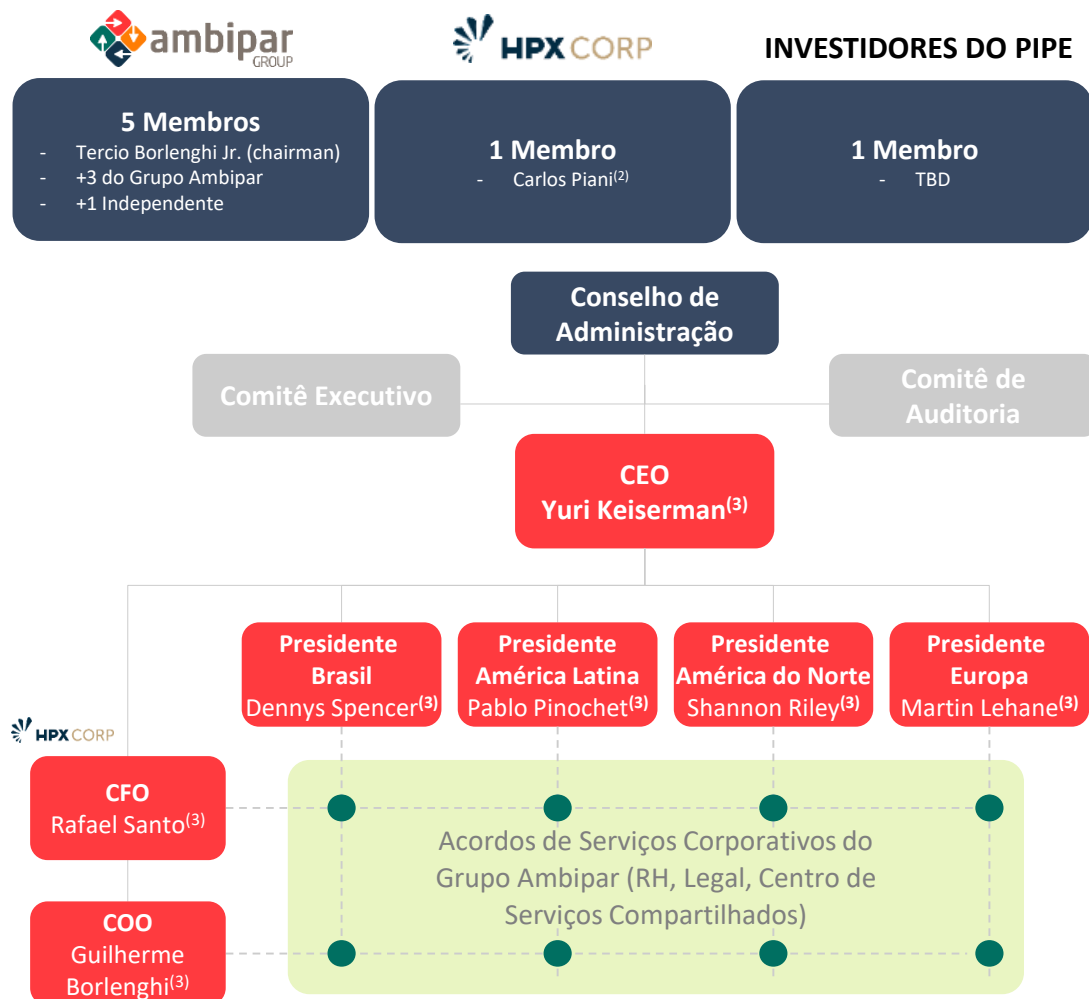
ambipar GROUP

HPX CORP

INVESTIDORES DO PIPE

5 Membros
- Tercio Borlenghi Jr. (chairman)
- +3 do Grupo Ambipar
- +1 Independente

1 Membro
- Carlos Piani$^{(2)}$

1 Membro
- TBD

Conselho de Administração

Comitê Executivo

Comitê de Auditoria

CEO
Yuri Keiserman$^{(3)}$

Presidente Brasil
Dennys Spencer$^{(3)}$

Presidente América Latina
Pablo Pinochet$^{(3)}$

Presidente América do Norte
Shannon Riley$^{(3)}$

Presidente Europa
Martin Lehane$^{(3)}$

HPX CORP

CFO
Rafael Santo$^{(3)}$

COO
Guilherme Borlenghi$^{(3)}$

Acordos de Serviços Corporativos do Grupo Ambipar (RH, Legal, Centro de Serviços Compartilhados)